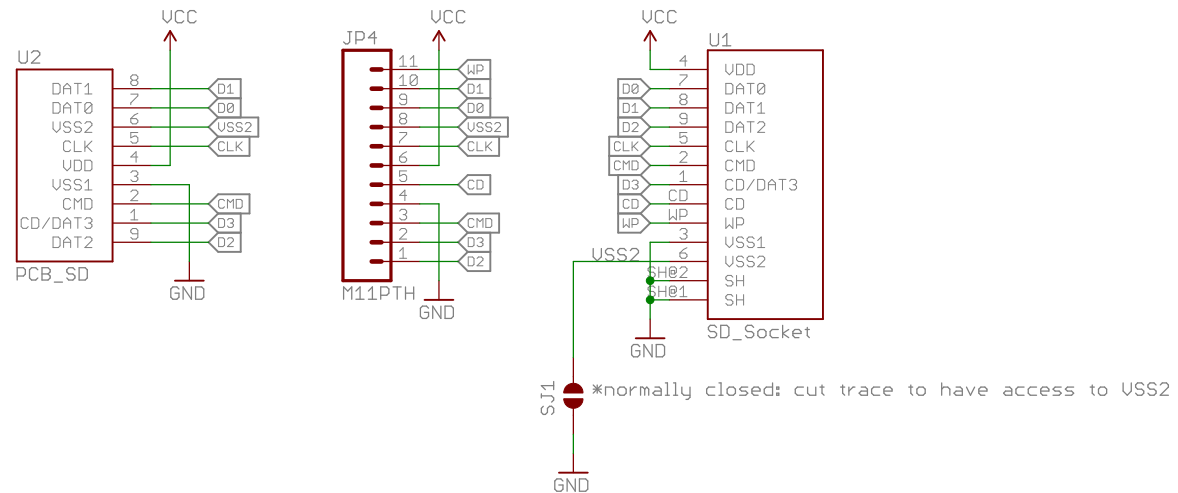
VCC

U2

DAT1 8 D1
DAT0 7 D0
VSS2 6 VSS2
CLK 5 CLK
VDD 4
VSS1 3
CMD 2 CMD
CD/DAT3 1 D3
DAT2 9 D2

PCB_SD

GND

JP4

VCC

11 WP
10 D1
9 D0
8 VSS2
7 CLK
6
5 CD
4
3 CMD
2 D3
1 D2

M11PTH

GND

VCC

U1

4 VDD
D0 7 DAT0
D1 8 DAT1
D2 9 DAT2
CLK 5 CLK
CMD 2 CMD
D3 1 CD/DAT3
CD CD CD
WP WP WP
3 VSS1
VSS2 6 VSS2
SH@2 SH
SH@1 SH

SD_Socket

GND

SJ1

*normally closed: cut trace to have access to VSS2

GND